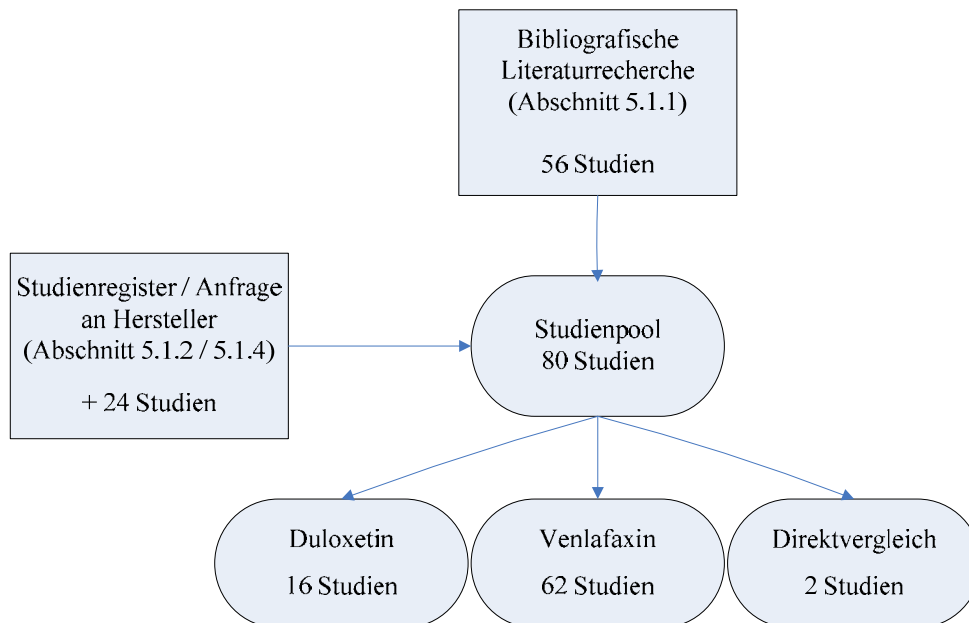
Bibliografische Literaturrecherche (Abschnitt 5.1.1)

56 Studien

Studienregister / Anfrage an Hersteller (Abschnitt 5.1.2 / 5.1.4)

+ 24 Studien

Studienpool
80 Studien

Duloxetin
16 Studien

Venlafaxin
62 Studien

Direktvergleich
2 Studien